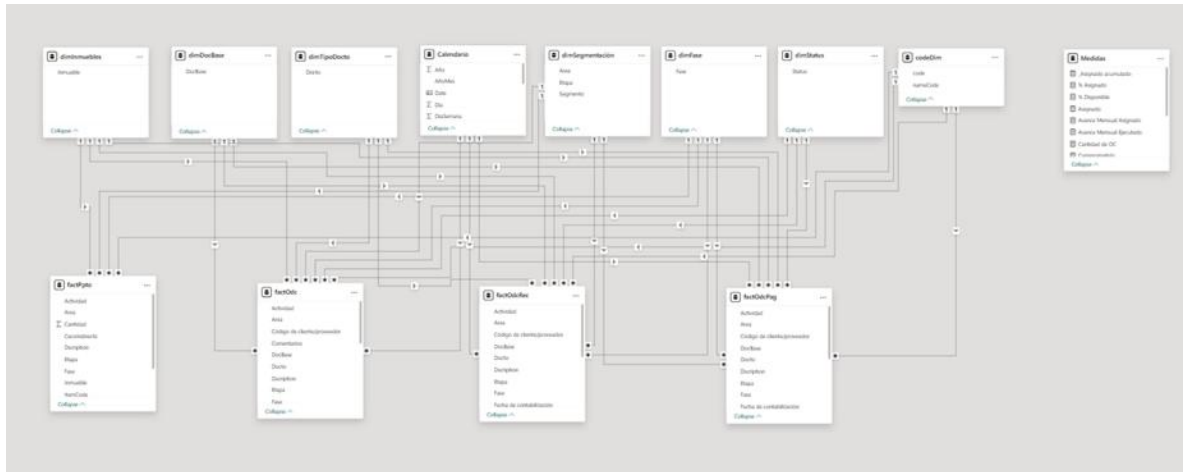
dimInmuebles
Inmueble
Collapse

dimDocBase
DocBase
Collapse

dimTipoDocto
Docto
Collapse

Calendario
Año
AñoMes
Date
Día
DiaSemana
Collapse

dimSegmentación
Area
Etapa
Segmento
Collapse

dimFase
Fase
Collapse

dimStatus
Status
Collapse

codeDim
code
nameCode
Collapse

Medidas
Asignado acumulado
% Asignado
% Disponible
Asignado
Avance Mensual Asignado
Avance Mensual Ejecutado
Cantidad de OC
Comprometido
Collapse

factPpto
Actividad
Area
Cantidad
Crecimiento
Dscription
Etapa
Fase
Inmueble
NameCode
Collapse

factOdc
Actividad
Area
Codigo de cliente/proveedor
Comentarios
DocBase
Docto
Dscription
Etapa
Fase
Collapse

factOdcRev
Actividad
Area
Codigo de cliente/proveedor
DocBase
Docto
Dscription
Etapa
Fase
Fecha de contabilización
Collapse

factOdcPag
Actividad
Area
Codigo de cliente/proveedor
DocBase
Docto
Dscription
Etapa
Fase
Fecha de contabilización
Collapse